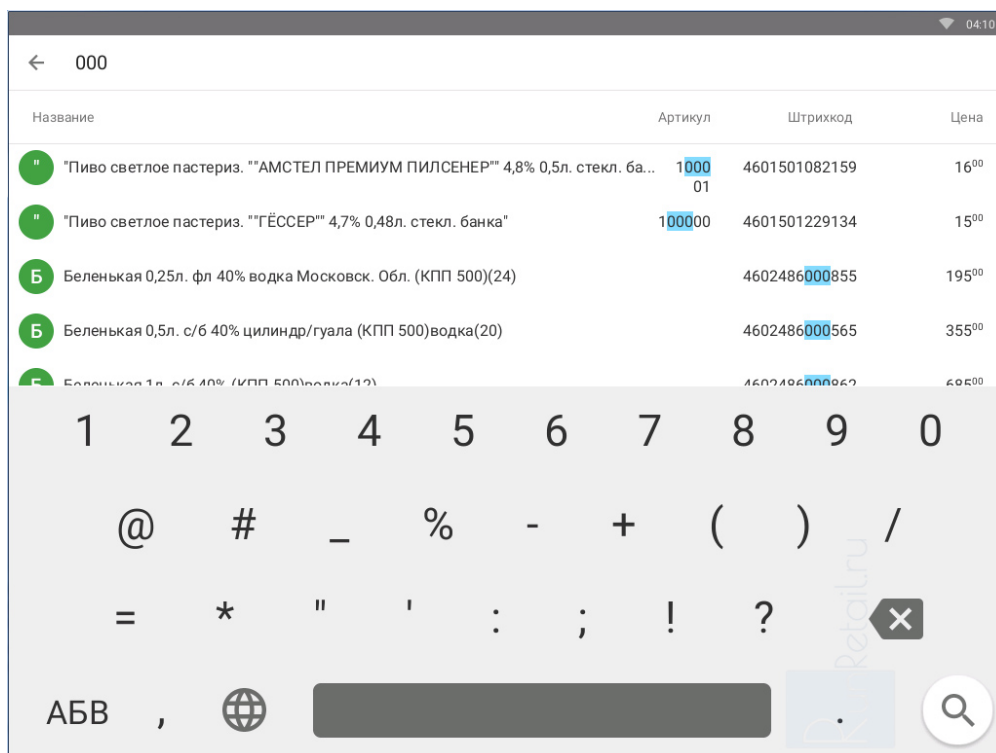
04:10

← 000

| Название | Артикул | Штрихкод | Цена |
|---|---|---|---|
| " "Пиво светлое пастериз. ""АМСТЕЛ ПРЕМИУМ ПИЛСЕНЕР"" 4,8% 0,5л. стекл. ба... | 100001 | 4601501082159 | $16^{00}$ |
| " "Пиво светлое пастериз. ""ГЁССЕР"" 4,7% 0,48л. стекл. банка" | 100000 | 4601501229134 | $15^{00}$ |
| Б Беленькая 0,25л. фл 40% водка Московск. Обл. (КПП 500)(24) | | 4602486000855 | $195^{00}$ |
| Б Беленькая 0,5л. с/б 40% цилиндр/гуала (КПП 500)водка(20) | | 4602486000565 | $355^{00}$ |
| Б Беленькая 1л. с/б 40% (КПП 500)водка(12) | | 4602486000862 | $685^{00}$ |

1 2 3 4 5 6 7 8 9 0
@ # _ % - + ( ) /
= * " ' : ; ! ?
АБВ , .

Retail.ru